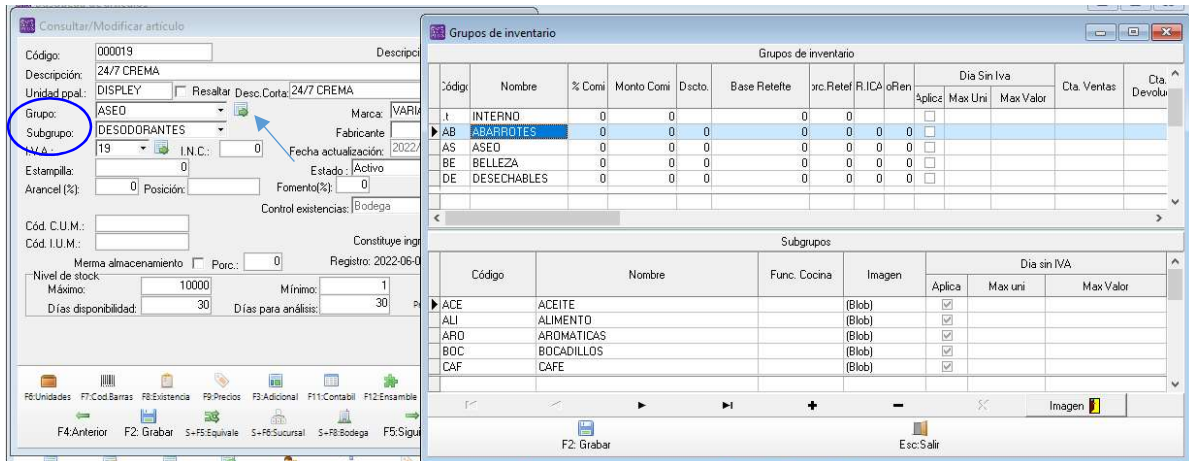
Consultar/Modificar artículo

Código: 000019
Descripci
Descripción: 24/7 CREMA
Unidad ppal.: DISPLEY
Resaltar
Desc.Corta: 24/7 CREMA
Grupo: ASEO
Marca: VARIA
Subgrupo: DESODORANTES
Fabricante
I.V.A.: 19
I.N.C.: 0
Fecha actualización: 2022/
Estampilla: 0
Estado: Activo
Arancel (%): 0
Posición:
Fomento(%): 0
Control existencias: Bodega
Cód. C.U.M.:
Cód. I.U.M.:
Constituye ingr
Merma almacenamiento
Porc.: 0
Registro: 2022-06-0
Nivel de stock
Máximo: 10000
Mínimo: 1
Días disponibilidad: 30
Días para análisis: 30

F6:Unidades F7:Cod.Barras F8:Existencia F9:Precios F3:Adicional F11:Contabil F12:Ensamble
F4:Anterior F2: Grabar S+F5:Equivale S+F6:Sucursal S+F8:Bodega F5:Sigui

Grupos de inventario

Grupos de inventario

| Códig | Nombre | % Comi | Monto Comi | Dscto. | Base Retefte | orc.Retef | R.ICA | oRen | Aplica | Max Uni | Max Valor | Cta. Ventas | Cta. Devolu |
|---|---|---|---|---|---|---|---|---|---|---|---|---|---|
| .t | INTERNO | 0 | 0 | | 0 | 0 | | | | | | | |
| AB | ABARROTES | 0 | 0 | 0 | 0 | 0 | 0 | 0 | | | | | |
| AS | ASEO | 0 | 0 | 0 | 0 | 0 | 0 | 0 | | | | | |
| BE | BELLEZA | 0 | 0 | 0 | 0 | 0 | 0 | 0 | | | | | |
| DE | DESECHABLES | 0 | 0 | 0 | 0 | 0 | 0 | 0 | | | | | |

Dia Sin Iva

Subgrupos

| Código | Nombre | Func. Cocina | Imagen | Aplica | Max uni | Max Valor |
|---|---|---|---|---|---|---|
| ACE | ACEITE | | (Blob) | ☑ | | |
| ALI | ALIMENTO | | (Blob) | ☑ | | |
| ARO | AROMATICAS | | (Blob) | ☑ | | |
| BOC | BOCADILLOS | | (Blob) | ☑ | | |
| CAF | CAFE | | (Blob) | ☑ | | |

Dia sin IVA

Imagen

F2: Grabar
Esc:Salir